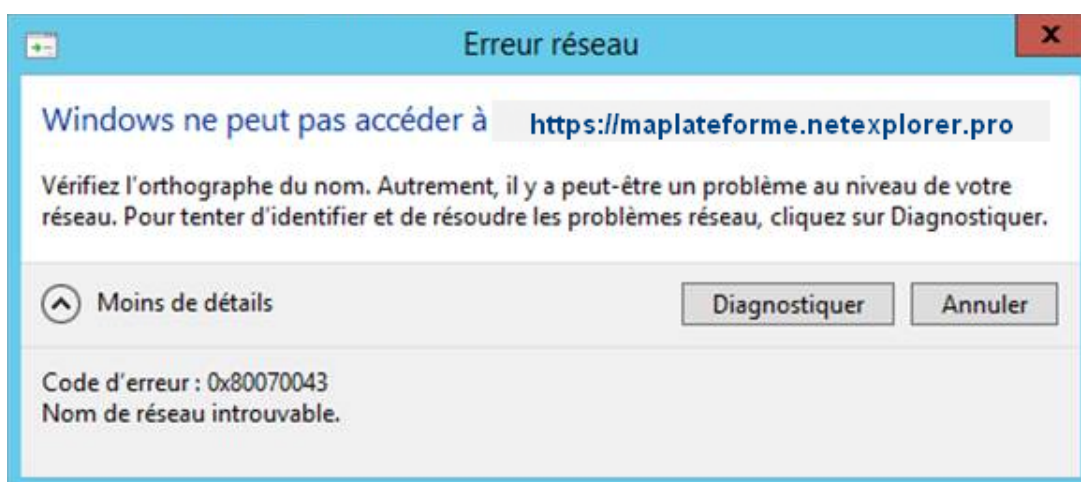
Erreur réseau

x

Windows ne peut pas accéder à https://maplateforme.netexplorer.pro

Vérifiez l'orthographe du nom. Autrement, il y a peut-être un problème au niveau de votre réseau. Pour tenter d'identifier et de résoudre les problèmes réseau, cliquez sur Diagnostiquer.

Moins de détails

Diagnostiquer

Annuler

Code d'erreur : 0x80070043
Nom de réseau introuvable.